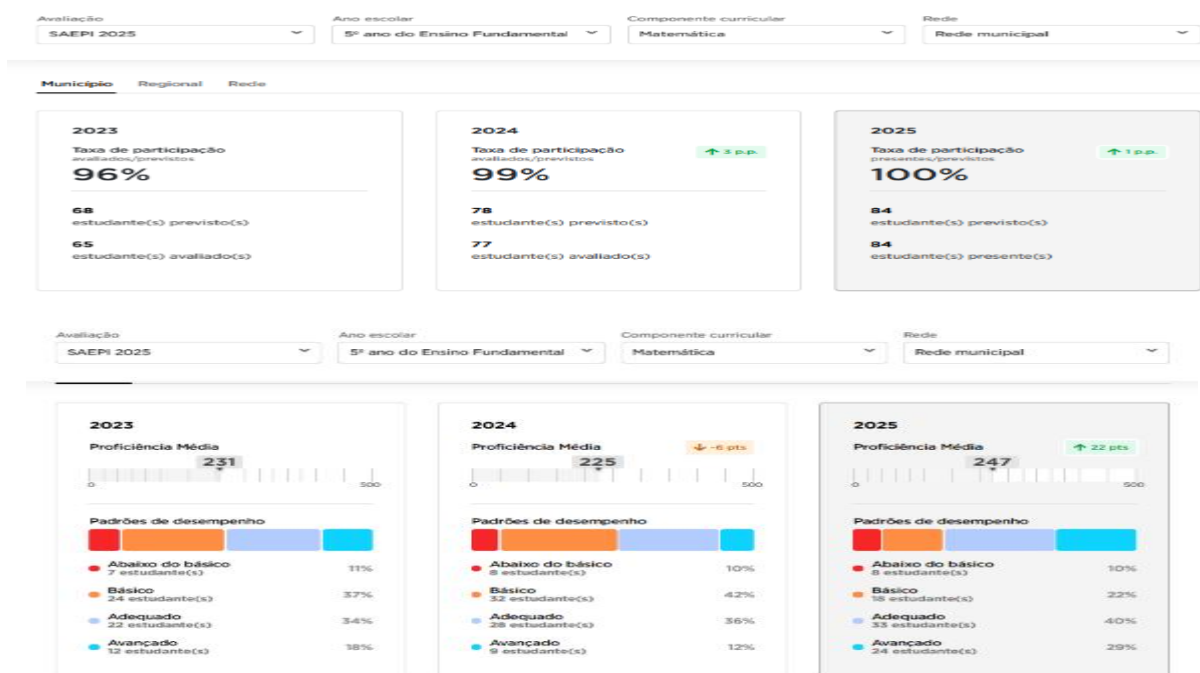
Avaliação
SAEPI 2025

Ano escolar
5º ano do Ensino Fundamental

Componente curricular
Matemática

Rede
Rede municipal

Município Regional Rede

2023
Taxa de participação
avaliados/previstos
96%
68
estudante(s) previsto(s)
65
estudante(s) avaliado(s)

2024
Taxa de participação
avaliados/previstos
↑ 3 p.p.
99%
78
estudante(s) previsto(s)
77
estudante(s) avaliado(s)

2025
Taxa de participação
presentes/previstos
↑ 1 p.p.
100%
84
estudante(s) previsto(s)
84
estudante(s) presente(s)

Avaliação
SAEPI 2025

Ano escolar
5º ano do Ensino Fundamental

Componente curricular
Matemática

Rede
Rede municipal

2023
Proficiência Média
231
0 500
Padrões de desempenho
Abaixo do básico
7 estudante(s) 11%
Básico
24 estudante(s) 37%
Adequado
22 estudante(s) 34%
Avançado
12 estudante(s) 18%

2024
Proficiência Média
↓ -6 pts
225
0 500
Padrões de desempenho
Abaixo do básico
8 estudante(s) 10%
Básico
32 estudante(s) 42%
Adequado
28 estudante(s) 36%
Avançado
9 estudante(s) 12%

2025
Proficiência Média
↑ 22 pts
247
0 500
Padrões de desempenho
Abaixo do básico
8 estudante(s) 10%
Básico
18 estudante(s) 22%
Adequado
33 estudante(s) 40%
Avançado
24 estudante(s) 29%